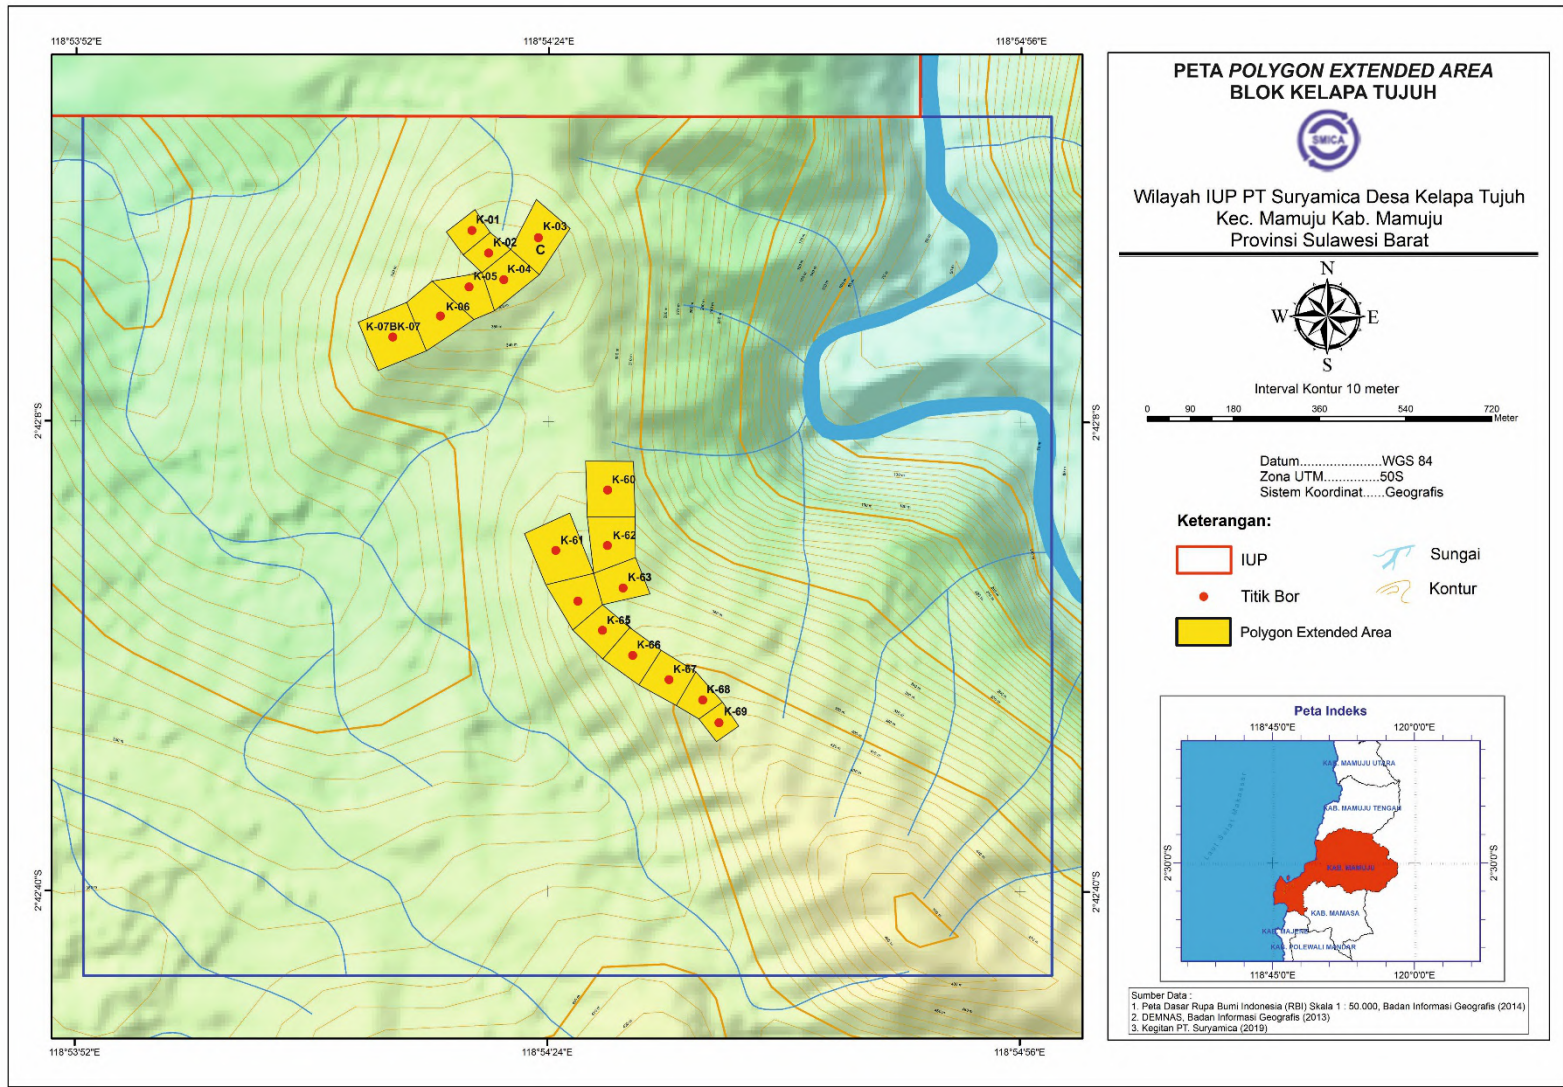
118°53'52"E
118°54'24"E
118°54'56"E

K-01
K-02
K-03
C
K-04
K-05
K-06
K-07BK-07

K-60
K-61
K-62
K-63
K-65
K-66
K-67
K-68
K-69

2°42'8"S
2°42'40"S

118°53'52"E
118°54'24"E
118°54'56"E

PETA *POLYGON EXTENDED AREA*
BLOK KELAPA TUJUH

SMICA

Wilayah IUP PT Suryamica Desa Kelapa Tujuh
Kec. Mamuju Kab. Mamuju
Provinsi Sulawesi Barat

N
W
E
S

Interval Kontur 10 meter

0 90 180 360 540 720 Meter

Datum......................WGS 84
Zona UTM...............50S
Sistem Koordinat......Geografis

Keterangan:

IUP
Titik Bor
Polygon Extended Area
Sungai
Kontur

Peta Indeks
118°45'0"E
120°0'0"E
KAB. MAMUJU UTARA
KAB. MAMUJU TENGAH
KAB. MAMUJU
KAB. MAMASA
KAB. MAJENE
KAB. POLEWALI MANDAR
2°30'0"S
2°30'0"S
118°45'0"E
120°0'0"E

Sumber Data :
1. Peta Dasar Rupa Bumi Indonesia (RBI) Skala 1 : 50.000, Badan Informasi Geografis (2014)
2. DEMNAS, Badan Informasi Geografis (2013)
3. Kegitan PT. Suryamica (2019)